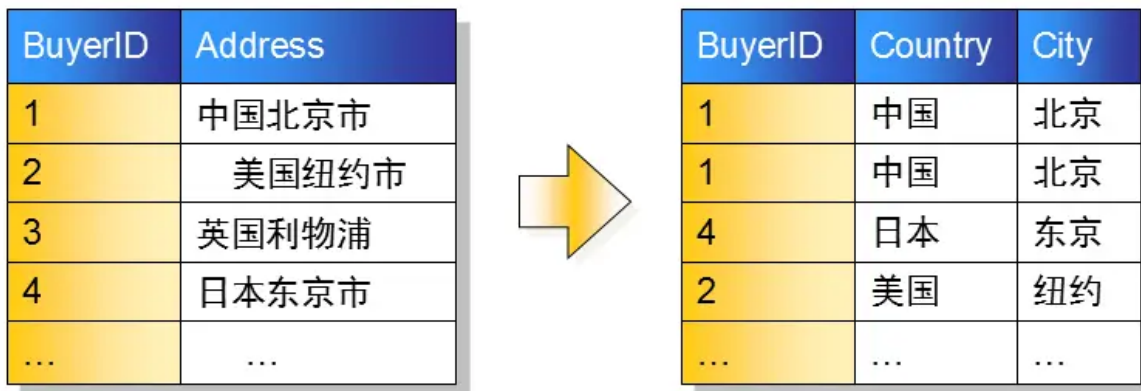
| BuyerID | Address |
|---|---|
| 1 | 中国北京市 |
| 2 | 美国纽约市 |
| 3 | 英国利物浦 |
| 4 | 日本东京市 |
| … | … |

| BuyerID | Country | City |
|---|---|---|
| 1 | 中国 | 北京 |
| 1 | 中国 | 北京 |
| 4 | 日本 | 东京 |
| 2 | 美国 | 纽约 |
| … | … | … |